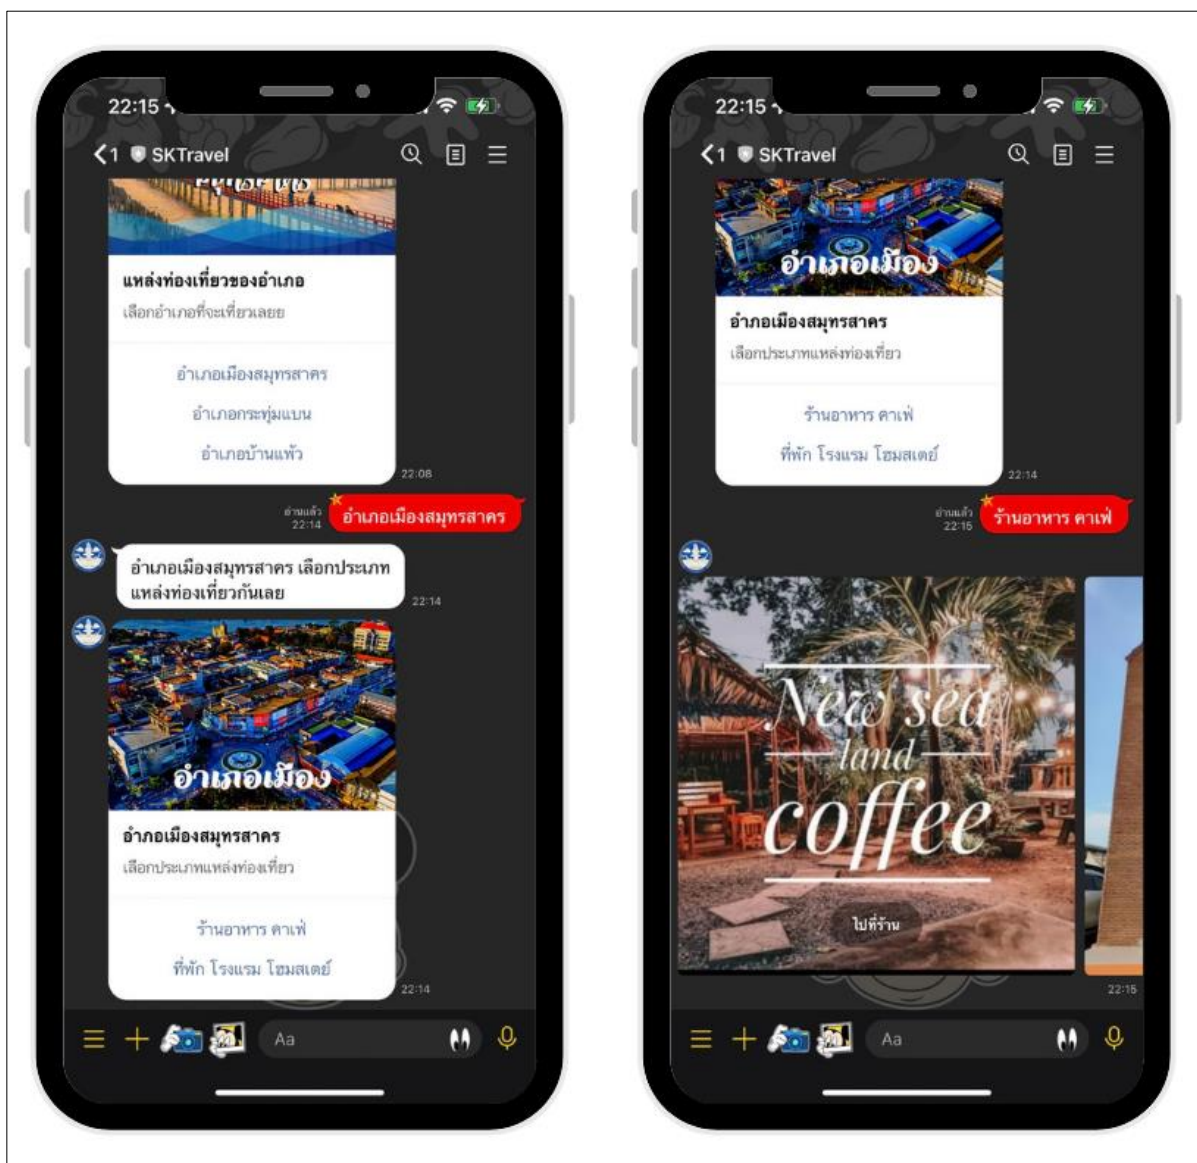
22:15

<1 SKTravel

แหล่งท่องเที่ยวของอำเภอ
เลือกอำเภอที่จะเที่ยวเลย

อำเภอเมืองสมุทรสาคร
อำเภอกระทุ่มแบน
อำเภอบ้านแพ้ว

22:08

อ่านแล้ว 22:14
อำเภอเมืองสมุทรสาคร

อำเภอเมืองสมุทรสาคร เลือกประเภทแหล่งท่องเที่ยวกันเลย

22:14

อำเภอเมือง

อำเภอเมืองสมุทรสาคร
เลือกประเภทแหล่งท่องเที่ยว

ร้านอาหาร คาเฟ่
ที่พัก โรงแรม โฮมสเตย์

22:14

Aa

22:15

<1 SKTravel

อำเภอเมือง

อำเภอเมืองสมุทรสาคร
เลือกประเภทแหล่งท่องเที่ยว

ร้านอาหาร คาเฟ่
ที่พัก โรงแรม โฮมสเตย์

22:14

อ่านแล้ว 22:15
ร้านอาหาร คาเฟ่

New sea land coffee

ไปที่ร้าน

22:15

Aa